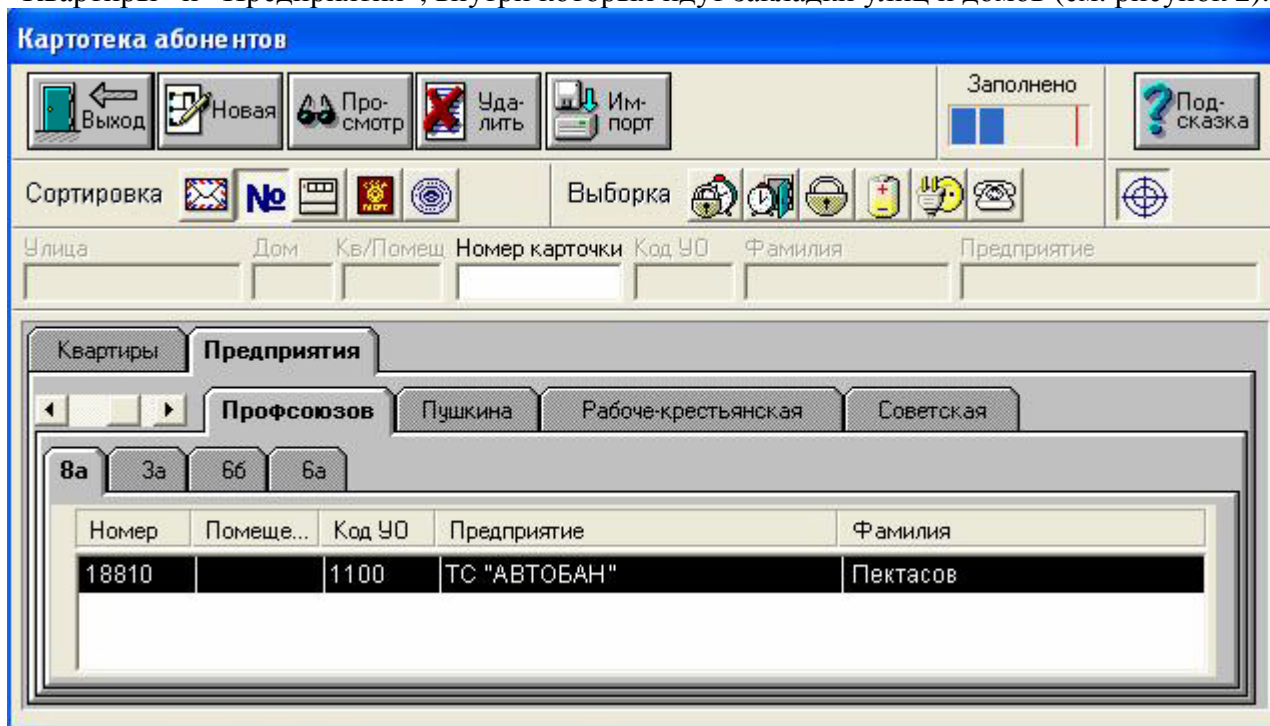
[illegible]

Картотека абонентов

Выход
Новая
Просмотр
Удалить
Импорт
Заполнено
Подсказка

Сортировка
№
Выборка

Улица
Дом
Кв/Помещ
Номер карточки
Код УО
Фамилия
Предприятие

Квартиры
Предприятия

Профсоюзов
Пушкина
Рабоче-крестьянская
Советская

8а
3а
6б
6а

| Номер | Помеще... | Код УО | Предприятие | Фамилия |
|---|---|---|---|---|
| 18810 | | 1100 | ТС "АВТОБАН" | Пектасов |